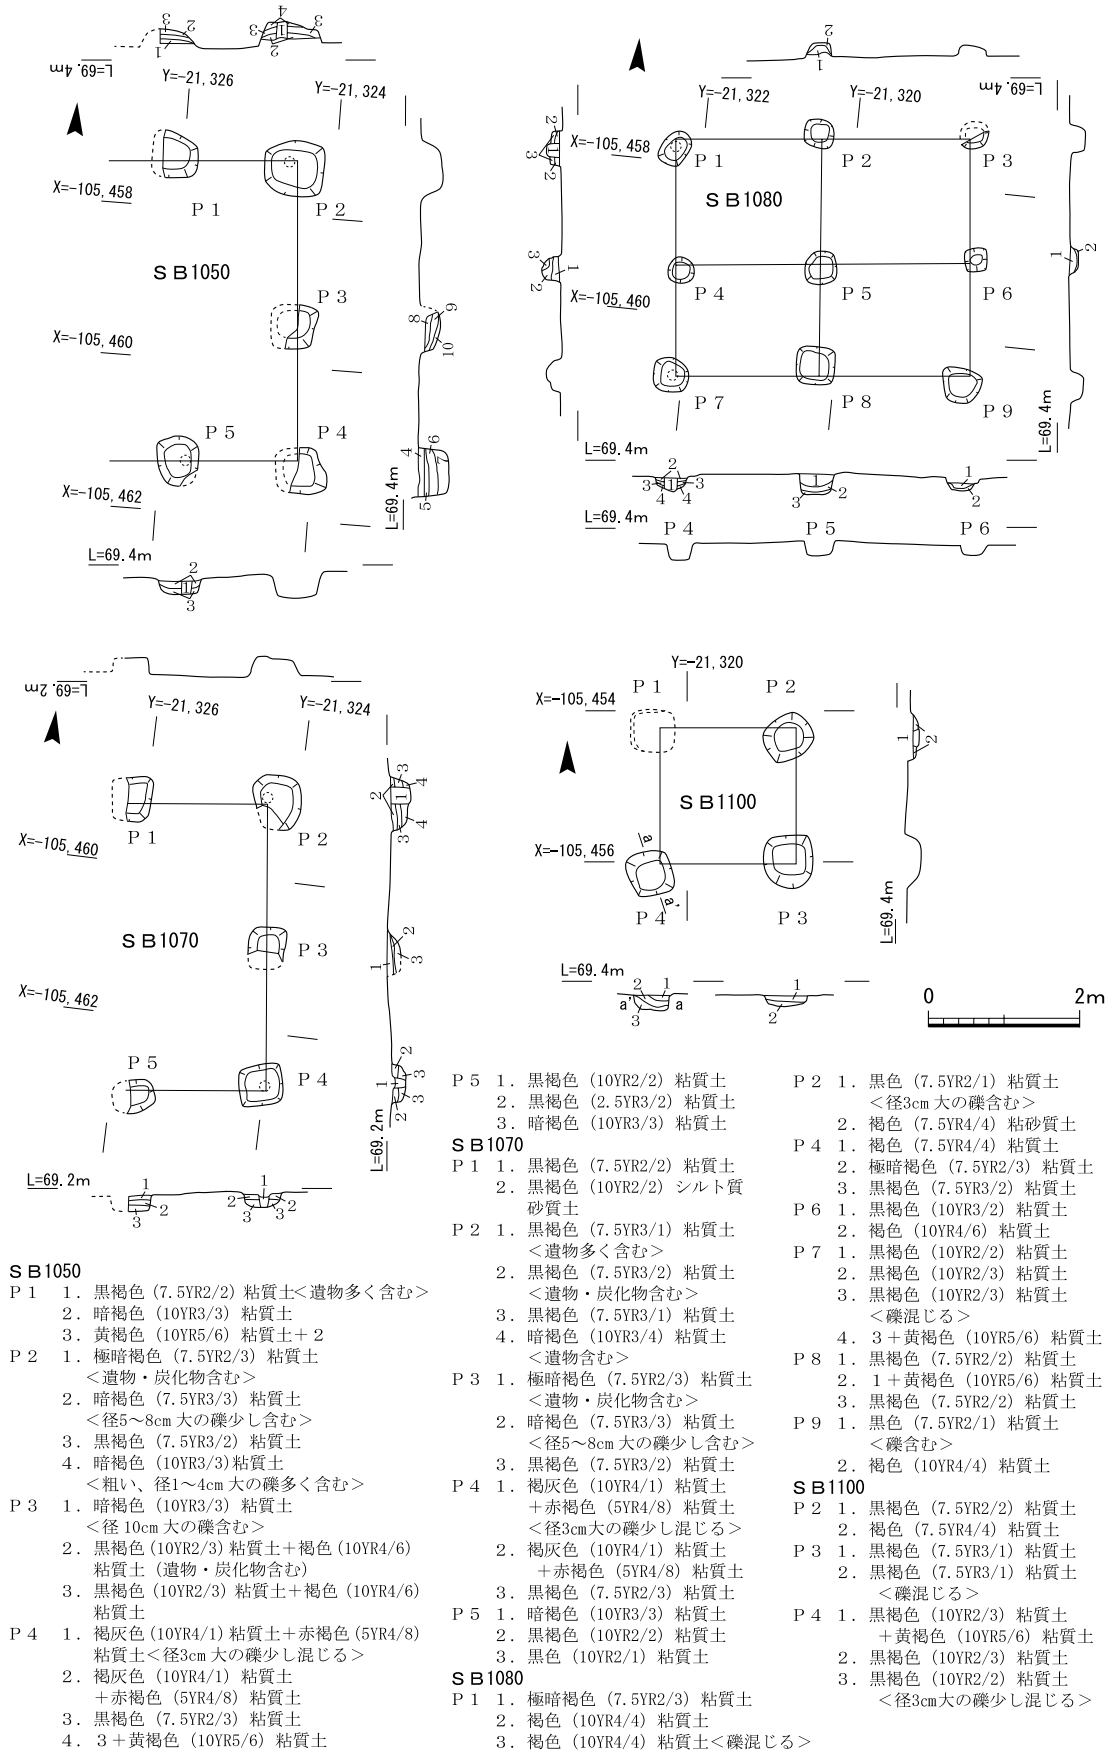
L=69.4m

Y=-21,326
Y=-21,324
X=-105,458
P1
P2
SB1050
P3
X=-105,460
P5
P4
X=-105,462
L=69.4m
L=69.4m

L=69.4m
Y=-21,322
Y=-21,320
X=-105,458
P1
P2
P3
SB1080
X=-105,460
P4
P5
P6
P7
P8
P9
L=69.4m
L=69.4m
L=69.4m
P4
P5
P6

L=69.2m
Y=-21,326
Y=-21,324
X=-105,460
P1
P2
SB1070
P3
X=-105,462
P5
P4
L=69.2m
L=69.2m

Y=-21,320
X=-105,454
P1
P2
SB1100
X=-105,456
P4
P3
L=69.4m
L=69.4m
0
2m

SB1050
P1 1. 黒褐色（7.5YR2/2）粘質土<遺物多く含む>
2. 暗褐色（10YR3/3）粘質土
3. 黄褐色（10YR5/6）粘質土+2
P2 1. 極暗褐色（7.5YR2/3）粘質土 <遺物・炭化物含む>
2. 暗褐色（7.5YR3/3）粘質土 <径5〜8cm大の礫少し含む>
3. 黒褐色（7.5YR3/2）粘質土
4. 暗褐色（10YR3/3）粘質土 <粗い、径1〜4cm大の礫多く含む>
P3 1. 暗褐色（10YR3/3）粘質土 <径10cm大の礫含む>
2. 黒褐色（10YR2/3）粘質土+褐色（10YR4/6）粘質土（遺物・炭化物含む）
3. 黒褐色（10YR2/3）粘質土+褐色（10YR4/6）粘質土
P4 1. 褐灰色（10YR4/1）粘質土+赤褐色（5YR4/8）粘質土<径3cm大の礫少し混じる>
2. 褐灰色（10YR4/1）粘質土 +赤褐色（5YR4/8）粘質土
3. 黒褐色（7.5YR2/3）粘質土
4. 3+黄褐色（10YR5/6）粘質土

P5 1. 黒褐色（10YR2/2）粘質土
2. 黒褐色（2.5YR3/2）粘質土
3. 暗褐色（10YR3/3）粘質土
SB1070
P1 1. 黒褐色（7.5YR2/2）粘質土
2. 黒褐色（10YR2/2）シルト質砂質土
P2 1. 黒褐色（7.5YR3/1）粘質土 <遺物多く含む>
2. 黒褐色（7.5YR3/2）粘質土 <遺物・炭化物含む>
3. 黒褐色（7.5YR3/1）粘質土
4. 暗褐色（10YR3/4）粘質土 <遺物含む>
P3 1. 極暗褐色（7.5YR2/3）粘質土 <遺物・炭化物含む>
2. 暗褐色（7.5YR3/3）粘質土 <径5〜8cm大の礫少し含む>
3. 黒褐色（7.5YR3/2）粘質土
P4 1. 褐灰色（10YR4/1）粘質土 +赤褐色（5YR4/8）粘質土 <径3cm大の礫少し混じる>
2. 褐灰色（10YR4/1）粘質土 +赤褐色（5YR4/8）粘質土
3. 黒褐色（7.5YR2/3）粘質土
P5 1. 暗褐色（10YR3/3）粘質土
2. 黒褐色（10YR2/2）粘質土
3. 黒色（10YR2/1）粘質土
SB1080
P1 1. 極暗褐色（7.5YR2/3）粘質土
2. 褐色（10YR4/4）粘質土
3. 褐色（10YR4/4）粘質土<礫混じる>

P2 1. 黒色（7.5YR2/1）粘質土 <径3cm大の礫含む>
2. 褐色（7.5YR4/4）粘砂質土
P4 1. 褐色（7.5YR4/4）粘質土
2. 極暗褐色（7.5YR2/3）粘質土
3. 黒褐色（7.5YR3/2）粘質土
P6 1. 黒褐色（10YR3/2）粘質土
2. 褐色（10YR4/6）粘質土
P7 1. 黒褐色（10YR2/2）粘質土
2. 黒褐色（10YR2/3）粘質土
3. 黒褐色（10YR2/3）粘質土 <礫混じる>
4. 3+黄褐色（10YR5/6）粘質土
P8 1. 黒褐色（7.5YR2/2）粘質土
2. 1+黄褐色（10YR5/6）粘質土
3. 黒褐色（7.5YR2/2）粘質土
P9 1. 黒色（7.5YR2/1）粘質土 <礫含む>
2. 褐色（10YR4/4）粘質土
SB1100
P2 1. 黒褐色（7.5YR2/2）粘質土
2. 褐色（7.5YR4/4）粘質土
P3 1. 黒褐色（7.5YR3/1）粘質土
2. 黒褐色（7.5YR3/1）粘質土 <礫混じる>
P4 1. 黒褐色（10YR2/3）粘質土 +黄褐色（10YR5/6）粘質土
2. 黒褐色（10YR2/3）粘質土
3. 黒褐色（10YR2/2）粘質土 <径3cm大の礫少し混じる>